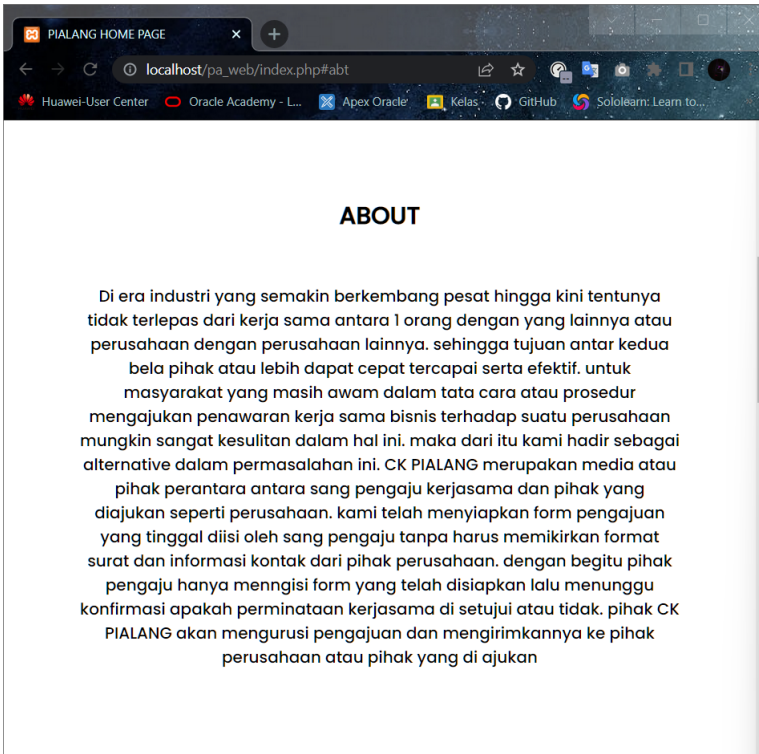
PIALANG HOME PAGE ×

localhost/pa_web/index.php#abt

Huawei-User Center  Oracle Academy - L...  Apex Oracle  Kelas  GitHub  Sololearn: Learn to...

ABOUT

Di era industri yang semakin berkembang pesat hingga kini tentunya tidak terlepas dari kerja sama antara 1 orang dengan yang lainnya atau perusahaan dengan perusahaan lainnya. sehingga tujuan antar kedua bela pihak atau lebih dapat cepat tercapai serta efektif. untuk masyarakat yang masih awam dalam tata cara atau prosedur mengajukan penawaran kerja sama bisnis terhadap suatu perusahaan mungkin sangat kesulitan dalam hal ini. maka dari itu kami hadir sebagai alternative dalam permasalahan ini. CK PIALANG merupakan media atau pihak perantara antara sang pengaju kerjasama dan pihak yang diajukan seperti perusahaan. kami telah menyiapkan form pengajuan yang tinggal diisi oleh sang pengaju tanpa harus memikirkan format surat dan informasi kontak dari pihak perusahaan. dengan begitu pihak pengaju hanya menngisi form yang telah disiapkan lalu menunggu konfirmasi apakah perminataan kerjasama di setujui atau tidak. pihak CK PIALANG akan mengurusi pengajuan dan mengirimkannya ke pihak perusahaan atau pihak yang di ajukan